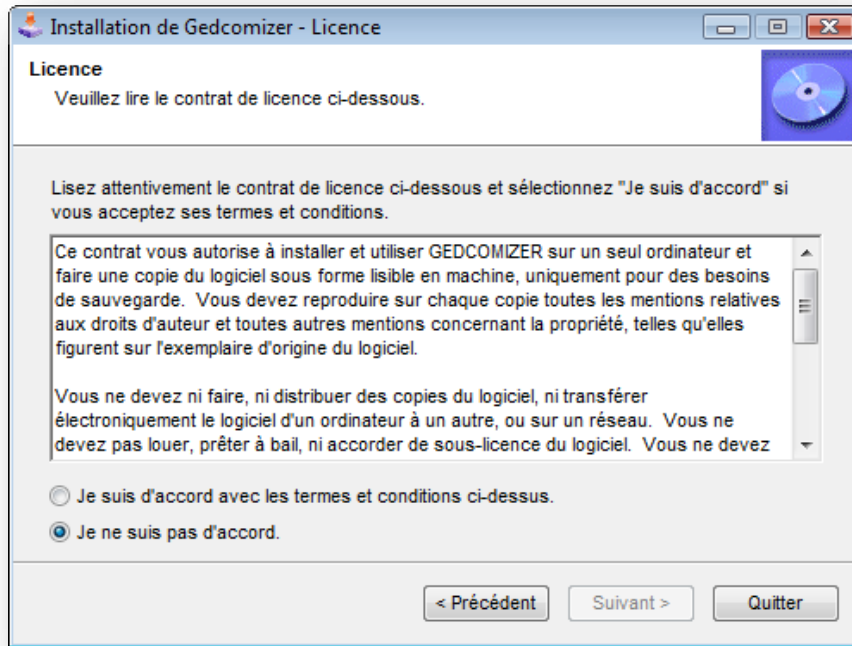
Installation de Gedcomizer - Licence

Licence
Veuillez lire le contrat de licence ci-dessous.

Lisez attentivement le contrat de licence ci-dessous et sélectionnez "Je suis d'accord" si vous acceptez ses termes et conditions.

Ce contrat vous autorise à installer et utiliser GEDCOMIZER sur un seul ordinateur et faire une copie du logiciel sous forme lisible en machine, uniquement pour des besoins de sauvegarde. Vous devez reproduire sur chaque copie toutes les mentions relatives aux droits d'auteur et toutes autres mentions concernant la propriété, telles qu'elles figurent sur l'exemplaire d'origine du logiciel.

Vous ne devez ni faire, ni distribuer des copies du logiciel, ni transférer électroniquement le logiciel d'un ordinateur à un autre, ou sur un réseau. Vous ne devez pas louer, prêter à bail, ni accorder de sous-licence du logiciel. Vous ne devez

Je suis d'accord avec les termes et conditions ci-dessus.
Je ne suis pas d'accord.

< Précédent
Suivant >
Quitter